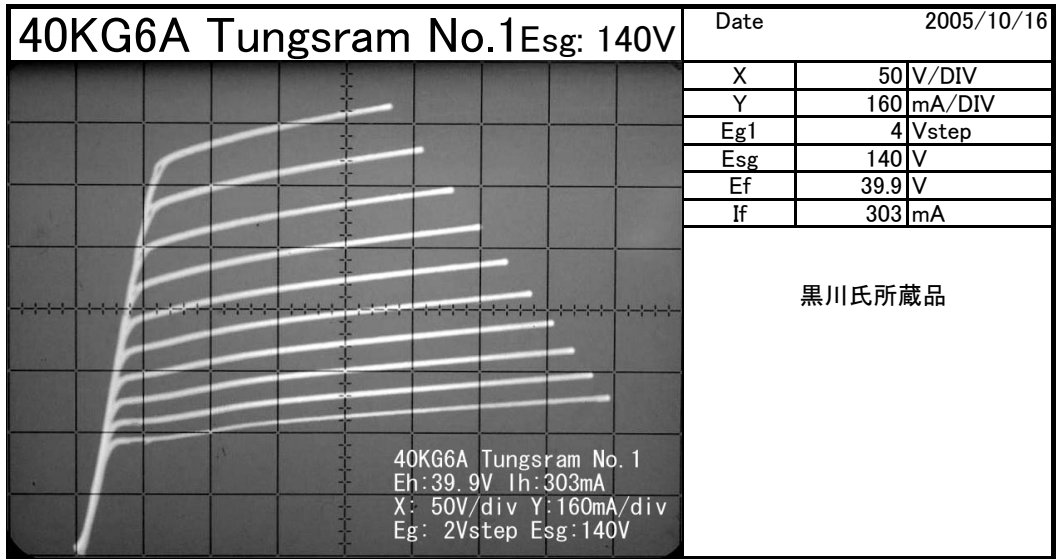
40KG6A Tungsram No.1 Esg: 140V

Date 2005/10/16

| X | 50 | V/DIV |
|---|---|---|
| Y | 160 | mA/DIV |
| Eg1 | 4 | Vstep |
| Esg | 140 | V |
| Ef | 39.9 | V |
| If | 303 | mA |

黒川氏所蔵品

40KG6A Tungsram No.1
Eh:39.9V Ih:303mA
X: 50V/div Y:160mA/div
Eg: 2Vstep Esg:140V